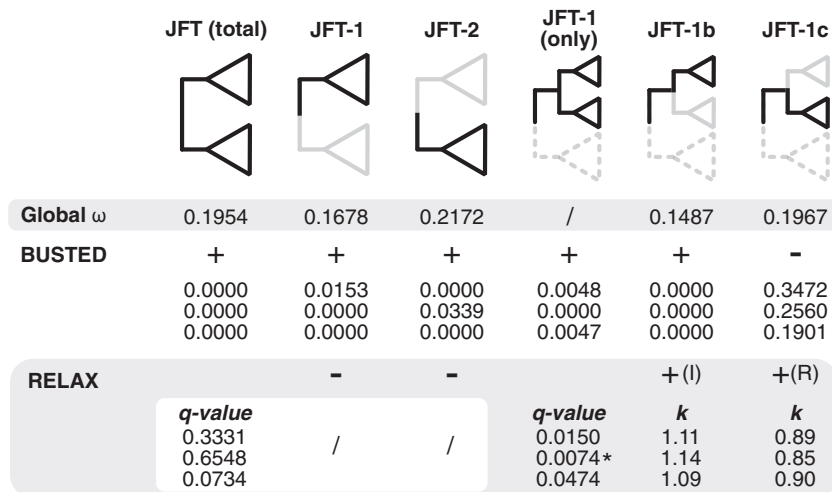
| | JFT (total) | JFT-1 | JFT-2 | JFT-1 (only) | JFT-1b | JFT-1c |
|---|---|---|---|---|---|---|
| Global ω | 0.1954 | 0.1678 | 0.2172 | / | 0.1487 | 0.1967 |
| BUSTED | + | + | + | + | + | - |
| | 0.0000<br>0.0000<br>0.0000 | 0.0153<br>0.0000<br>0.0000 | 0.0000<br>0.0339<br>0.0000 | 0.0048<br>0.0000<br>0.0047 | 0.0000<br>0.0000<br>0.0000 | 0.3472<br>0.2560<br>0.1901 |
| RELAX | | - | - | | +(I) | +(R) |
| | *q-value*<br>0.3331<br>0.6548<br>0.0734 | / | / | *q-value*<br>0.0150<br>0.0074*<br>0.0474 | *k*<br>1.11<br>1.14<br>1.09 | *k*<br>0.89<br>0.85<br>0.90 |